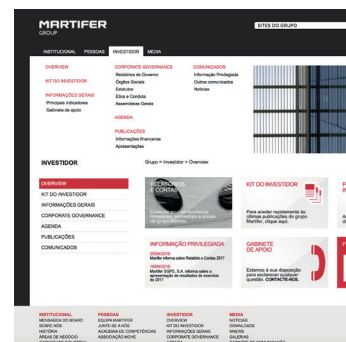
MARTIFER
GROUP

SITES DO GRUPO

INSTITUCIONAL PESSOAS INVESTIDOR MEDIA

OVERVIEW
KIT DO INVESTIDOR
INFORMAÇÕES GERAIS
Principais indicadores
Gabinete de apoio

CORPORATE GOVERNANCE
Relatórios de Governo
Órgãos Sociais
Estatutos
Ética e Conduta
Assembleias Gerais

AGENDA

PUBLICAÇÕES
Informações financeiras
Apresentações

COMUNICADOS
Informação Privilegiada
Outros comunicados
Notícias

INVESTIDOR

Grupo > Investidor > Overview

OVERVIEW
KIT DO INVESTIDOR
INFORMAÇÕES GERAIS
CORPORATE GOVERNANCE
AGENDA
PUBLICAÇÕES
COMUNICADOS

RELATÓRIO E CONTAS

KIT DO INVESTIDOR
Para aceder rapidamente às últimas publicações do grupo Martifer, clique aqui.

INFORMAÇÃO PRIVILEGIADA
Martifer informa sobre Relatório e Contas 2017
Martifer SGPS, S.A. informa sobre a apresentação de resultados do exercício de 2017

GABINETE DE APOIO
Estamos à sua disposição para esclarecer qualquer questão. CONTACTE-NOS.

INSTITUCIONAL
MENSAGEM DO BOARD
SOBRE NÓS
HISTÓRIA
ÁREAS DE NEGÓCIO

PESSOAS
EQUIPA MARTIFER
JUNTE-SE A NÓS
ACADEMIA DE COMPETÊNCIAS
ASSOCIAÇÃO MOVE

INVESTIDOR
OVERVIEW
KIT DO INVESTIDOR
INFORMAÇÕES GERAIS
CORPORATE GOVERNANCE

MEDIA
NOTÍCIAS
DOWNLOADS
VÍDEOS
GALERIAS